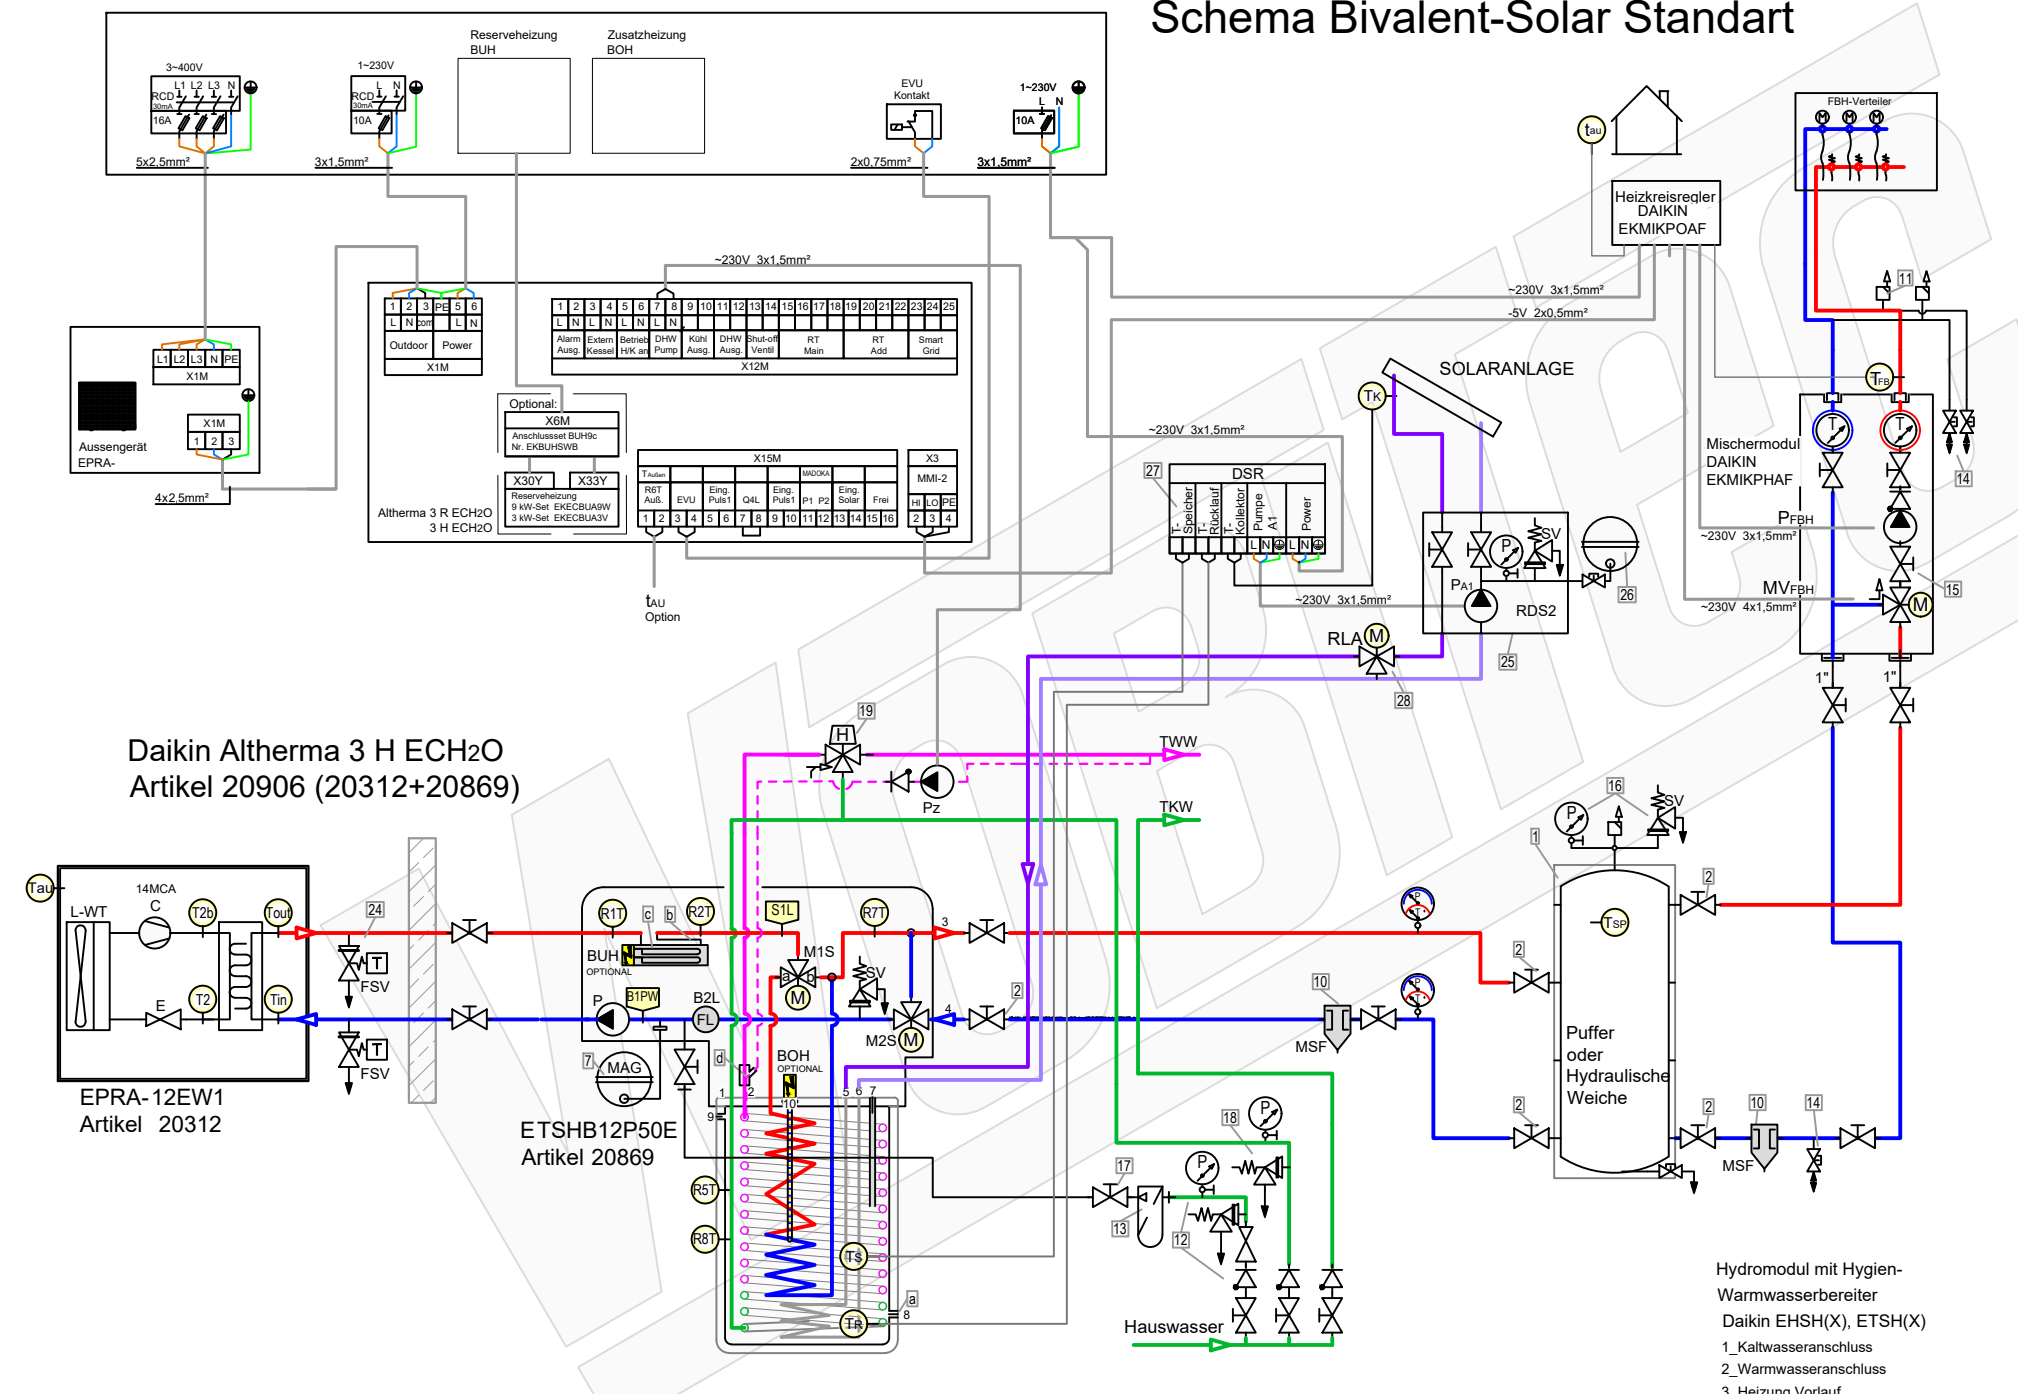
Schema Bivalent-Solar Standart

Reserveheizung BUH

Zusatzheizung BOH

3~400V
L1 L2 L3 N
RCD 30mA
16A
5x2,5mm²

1~230V
L N
RCD 30mA
10A
3x1,5mm²

EVU Kontakt
2x0,75mm²

1~230V
L N
10A
3x1,5mm²

L1 L2 L3 N PE
X1M
X1M
1 2 3
Aussengerät EPRA-
4x2,5mm²

1 2 3 PE 5 6
L N com L N
Outdoor Power
X1M

~230V 3x1,5mm²

1 2 3 4 5 6 7 8 9 10 11 12 13 14 15 16 17 18 19 20 21 22 23 24 25
L N L N L N L N
Alarm Ausg. Extern Kessel Betrieb H/K an DHW Pump Kühl Ausg. DHW Ausg. Shut-off Ventil RT Main RT Add Smart Grid
X12M

Optional:
X6M
Anschlussset BUH9c Nr. EKBUHSWB
X30Y X33Y
Reserveheizung
9 kW-Set EKECBUA9W
3 kW-Set EKECBUA3V

X15M
TAußen MADOKA
R6T Auß. EVU Eing. Puls1 Q4L Eing. Puls1 P1 P2 Eing. Solar Frei
1 2 3 4 5 6 7 8 9 10 11 12 13 14 15 16

X3
MMI-2
HI LO PE
2 3 4

Altherma 3 R ECH2O
3 H ECH2O

tAU
Option

tau

Heizkreisregler DAIKIN EKMIKPOAF

~230V 3x1,5mm²
-5V 2x0,5mm²

FBH-Verteiler

11

SOLARANLAGE

TK

~230V 3x1,5mm²

27
DSR
T-Speicher T-Rücklauf T-Kollektor Pumpe A1 Power
L N L N

SV
P
PA1
RDS2
26
~230V 3x1,5mm²
RLA M
25
28

TFB
Mischermodul DAIKIN EKMIKPHAF
14
PFBH
~230V 3x1,5mm²
MVFBH
~230V 4x1,5mm²
15
M
1" 1"

Daikin Altherma 3 H ECH2O
Artikel 20906 (20312+20869)

19
H
Pz
TWW
TKW

Tau
14MCA
C
L-WT
T2b
Tout
T2
Tin
E
EPRA-12EW1
Artikel 20312

24
T
FSV
T
FSV

R1T c b R2T
BUH OPTIONAL
S1L
R7T
3
M1S
a b
M
SV
P B1PW
B2L
FL
M2S M
4
2
7 MAG
d
1 2
9
BOH OPTIONAL
10
5 6 7
ETSHB12P50E
Artikel 20869
R5T
R8T
Ts
TR
a
8

16
P
SV
1
2
TSP
2
10
MSF
Puffer oder Hydraulische Weiche
2
2
10
14
MSF

18
P
17
P
13
12
Hauswasser

Hydromodul mit Hygien-Warmwasserbereiter
Daikin EHSH(X), ETSH(X)
1_Kaltwasseranschluss
2_Warmwasseranschluss
3_Heizung Vorlauf